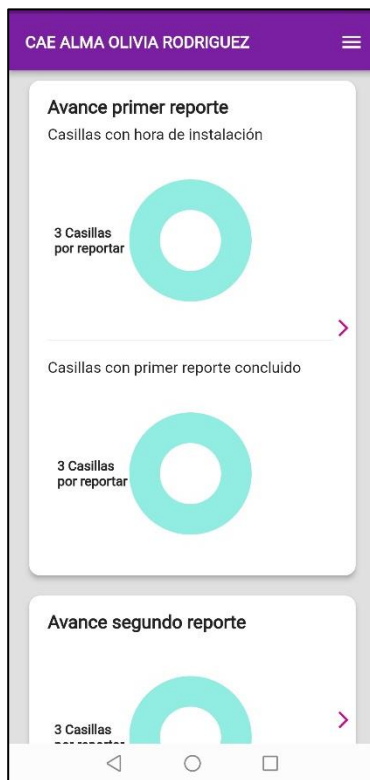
CAE ALMA OLIVIA RODRIGUEZ

Avance primer reporte

Casillas con hora de instalación

3 Casillas por reportar

Casillas con primer reporte concluido

3 Casillas por reportar

Avance segundo reporte

3 Casillas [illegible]